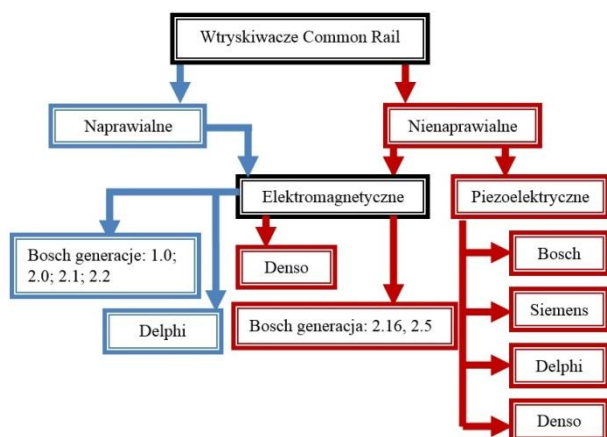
Wtryskiwacze Common Rail

Naprawialne

Nienaprawialne

Elektromagnetyczne

Piezoelektryczne

Bosch generacje: 1.0; 2.0; 2.1; 2.2

Denso

Bosch

Siemens

Delphi

Bosch generacja: 2.16, 2.5

Delphi

Denso